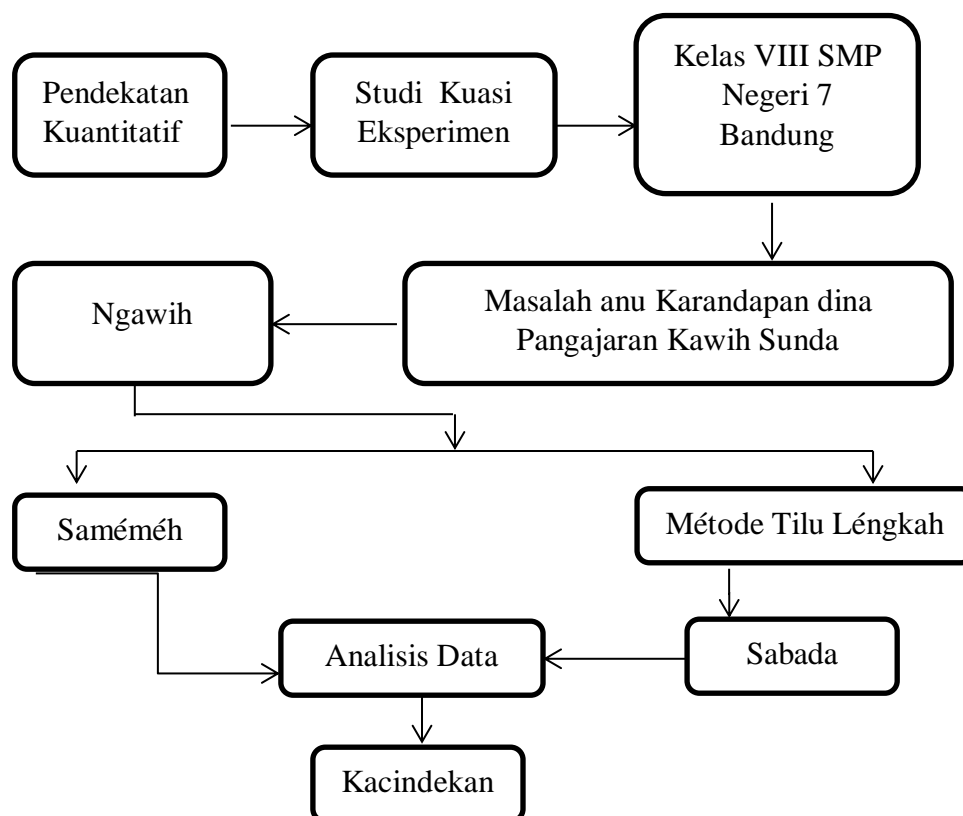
Pendekatan Kuantitatif

Studi Kuasi Eksperimen

Kelas VIII SMP Negeri 7 Bandung

Masalah anu Karandapan dina Pangajaran Kawih Sunda

Ngawih

Saméméh

Métode Tilu Léngkah

Sabada

Analisis Data

Kacindekan